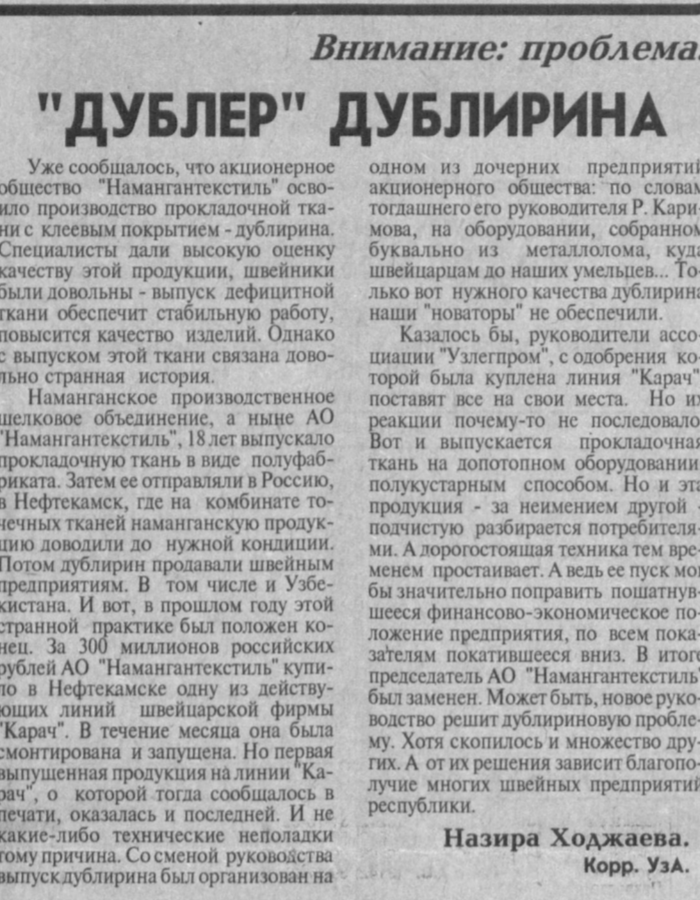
Внимание: проблема

"ДУБЛЕР" ДУБЛИРИНА

Уже сообщалось, что акционерное общество "Намангантекстиль" освоило производство прокладочной ткани с клеевым покрытием - дублирина. Специалисты дали высокую оценку качеству этой продукции, швейники были довольны - выпуск дефицитной ткани обеспечит стабильную работу, повысится качество изделий. Однако с выпуском этой ткани связана довольно странная история.

Наманганское производственное шелковое объединение, а ныне АО "Намангантекстиль", 18 лет выпускало прокладочную ткань в виде полуфабриката. Затем ее отправляли в Россию, в Нефтекамск, где на комбинате точечных тканей наманганскую продукцию доводили до нужной кондиции. Потом дублирин продавали швейным предприятиям. В том числе и Узбекистана. И вот, в прошлом году этой странной практике был положен конец. За 300 миллионов российских рублей АО "Намангантекстиль" купило в Нефтекамске одну из действующих линий швейцарской фирмы "Карач". В течение месяца она была смонтирована и запущена. Но первая выпущенная продукция на линии "Карач", о которой тогда сообщалось в печати, оказалась и последней. И не какие-либо технические неполадки тому причина. Со сменой руководства выпуск дублирина был организован на одном из дочерних предприятий акционерного общества: по словам тогдашнего его руководителя Р. Каримова, на оборудовании, собранном буквально из металлолома, куда швейцарцам до наших умельцев... Только вот нужного качества дублирина наши "новаторы" не обеспечили.

Казалось бы, руководители ассоциации "Узлегпром", с одобрения которой была куплена линия "Карач", поставят все на свои места. Но их реакции почему-то не последовало. Вот и выпускается прокладочная ткань на допотопном оборудовании полукустарным способом. Но и эта продукция - за неимением другой - подчистую разбирается потребителями. А дорогостоящая техника тем временем простаивает. А ведь ее пуск мог бы значительно поправить пошатнувшееся финансово-экономическое положение предприятия, по всем показателям покатившееся вниз. В итоге председатель АО "Намангантекстиль" был заменен. Может быть, новое руководство решит дублириновую проблему. Хотя скопилось и множество других. А от их решения зависит благополучие многих швейных предприятий республики.

Назира Ходжаева.
Корр. УзА.